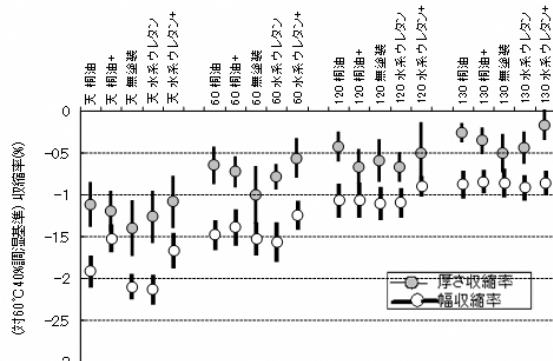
天 桐油
天 桐油+
天 無塗装
天 水系ウレタン
天 水系ウレタン+
60 桐油
60 桐油+
60 無塗装
60 水系ウレタン
60 水系ウレタン+
120 桐油
120 桐油+
120 無塗装
120 水系ウレタン
120 水系ウレタン+
130 桐油
130 桐油+
130 無塗装
130 水系ウレタン
130 水系ウレタン+

0
-0.5
-1
-1.5
-2
-2.5
-3

(対60℃40%調湿基準) 収縮率(%)

厚さ収縮率
幅収縮率